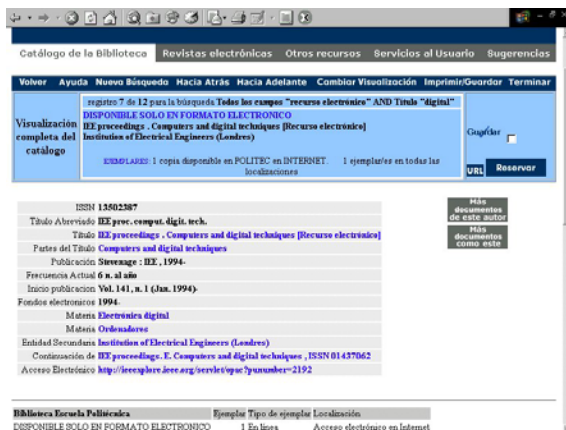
Catálogo de la Biblioteca Revistas electrónicas Otros recursos Servicios al Usuario Sugerencias

Volver Ayuda Nueva Búsqueda Hacia Atrás Hacia Adelante Cambiar Visualización Imprimir/Guardar Terminar

Visualización completa del catálogo

registro 7 de 12 para la búsqueda Todos los campos "recurso electrónico" AND Título "digital"

DISPONIBLE SOLO EN FORMATO ELECTRONICO
IEE proceedings . Computers and digital techniques [Recurso electrónico]
Institution of Electrical Engineers (Londres)

EJEMPLARES: 1 copia disponible en POLITEC en INTERNET. 1 ejemplar/es en todas las localizaciones

Guardar

URL Reservar

Más documentos de este autor

Más documentos como este

ISSN 13502387
Título Abreviado IEE proc. comput. digit. tech.
Título IEE proceedings . Computers and digital techniques [Recurso electrónico]
Partes del Título Computers and digital techniques
Publicación Stevenage : IEE , 1994-
Frecuencia Actual 6 n. al año
Inicio publicacion Vol. 141, n. 1 (Jan. 1994)-
Fondos electronicos 1994-
Materia Electrónica digital
Materia Ordenadores
Entidad Secundaria Institution of Electrical Engineers (Londres)
Continuación de IEE proceedings. E. Computers and digital techniques , ISSN 01437062
Acceso Electrónico http://ieeexplore.ieee.org/servlet/opac?punumber=2192

| Biblioteca Escuela Politécnica | Ejemplar | Tipo de ejemplar | Localización |
|---|---|---|---|
| DISPONIBLE SOLO EN FORMATO ELECTRONICO | 1 | En linea | Acceso electrónico en Internet |